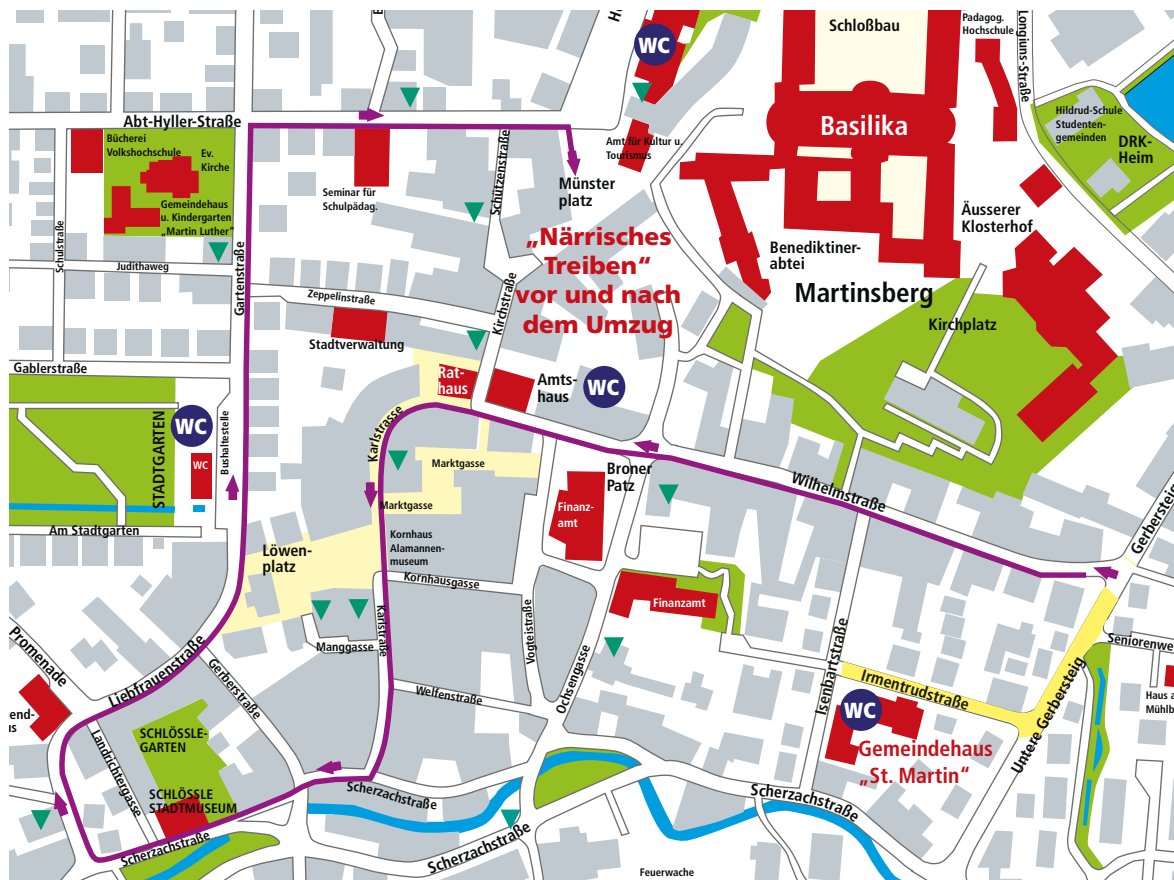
Abt-Hyller-Straße
Bücherei Volkshochschule
Ev. Kirche
Gemeindehaus u. Kindergarten „Martin Luther"
Schulstraße
Judithaweg
Gartenstraße
Seminar für Schulpädag.
Schützenstraße
Münster platz
WC
Amt für Kultur u. Tourismus
Schloßbau
Padagog. Hochschule
Longinus-Straße
Basilika
Hildrud-Schule Studenten-gemeinden
DRK-Heim
„Närrisches Treiben"
vor und nach dem Umzug
Benediktiner-abtei
Äusserer Klosterhof
Martinsberg
Kirchplatz
Zeppelinstraße
Kirchstraße
Stadtverwaltung
Gablerstraße
Rat-haus
Amts-haus
WC
STADTGARTEN
WC
WC
Bushaltestelle
Karlstrasse
Marktgasse
Marktgasse
Broner Patz
Finanz-amt
Wilhelmstraße
Gerberstei
Am Stadtgarten
Kornhaus Alamannen-museum
Löwen-platz
Kornhausgasse
Finanzamt
Vogteistraße
Karlstraße
Manggasse
Promenade
Liebfrauenstraße
Gerberstraße
Isenbartstraße
Irmentrudstraße
Seniorenwe
Welfenstraße
Ochsengasse
WC
Gemeindehaus „St. Martin"
Untere Gerbersteig
Haus a Mühlb
end-s
SCHLÖSSLE-GARTEN
SCHLÖSSLE STADTMUSEUM
Landrichtergasse
Scherzachstraße
Scherzachstraße
Scherzachstraße
Scherzachstraße
Feuerwache